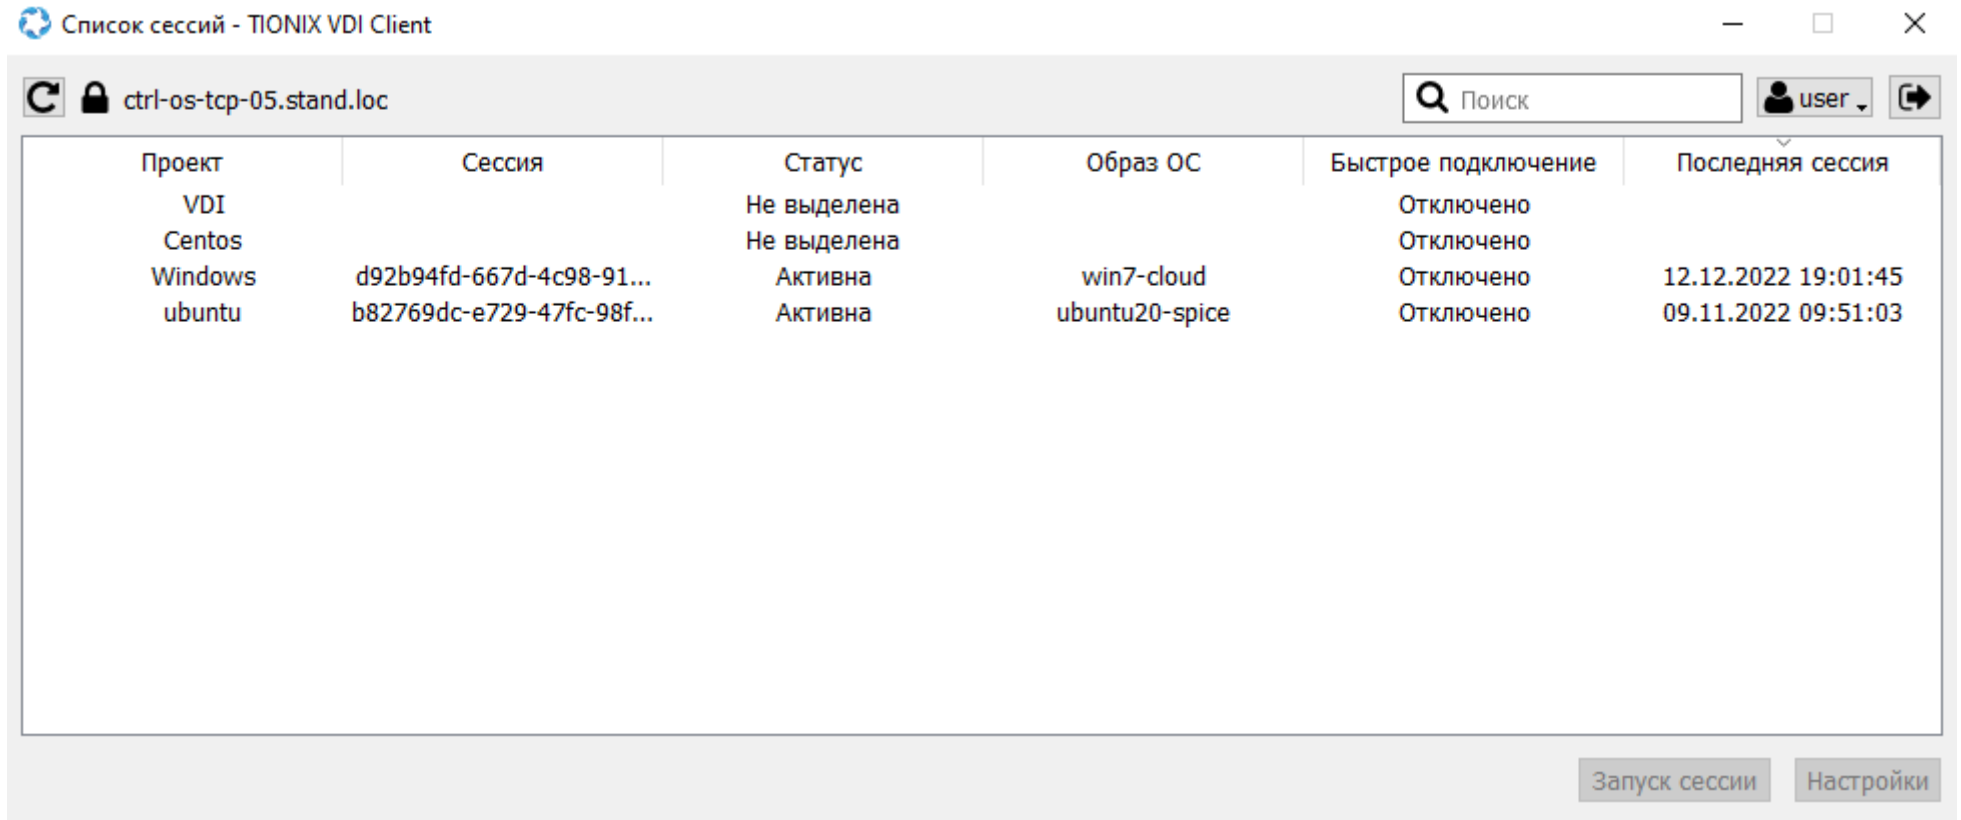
Список сессий - TIONIX VDI Client

ctrl-os-tcp-05.stand.loc

Поиск

user

| Проект | Сессия | Статус | Образ ОС | Быстрое подключение | Последняя сессия |
|---|---|---|---|---|---|
| VDI | | Не выделена | | Отключено | |
| Centos | | Не выделена | | Отключено | |
| Windows | d92b94fd-667d-4c98-91... | Активна | win7-cloud | Отключено | 12.12.2022 19:01:45 |
| ubuntu | b82769dc-e729-47fc-98f... | Активна | ubuntu20-spice | Отключено | 09.11.2022 09:51:03 |

Запуск сессии

Настройки